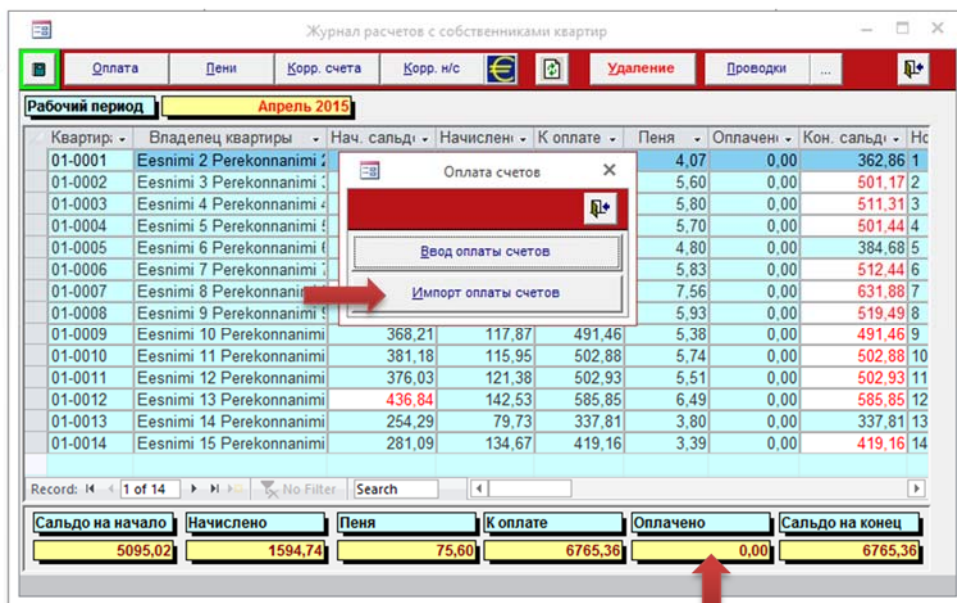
Журнал расчетов с собственниками квартир

Оплата | Пени | Корр. счета | Корр. н/с | Удаление | Проводки | ...

Рабочий период | Апрель 2015

| Квартира | Владелец квартиры | Нач. сальдо | Начислено | К оплате | Пеня | Оплачено | Кон. сальдо | Но |
|---|---|---|---|---|---|---|---|---|
| 01-0001 | Eesnimi 2 Perekonnanimi 2 | | | | 4,07 | 0,00 | 362,86 | 1 |
| 01-0002 | Eesnimi 3 Perekonnanimi 3 | | | | 5,60 | 0,00 | 501,17 | 2 |
| 01-0003 | Eesnimi 4 Perekonnanimi 4 | | | | 5,80 | 0,00 | 511,31 | 3 |
| 01-0004 | Eesnimi 5 Perekonnanimi 5 | | | | 5,70 | 0,00 | 501,44 | 4 |
| 01-0005 | Eesnimi 6 Perekonnanimi 6 | | | | 4,80 | 0,00 | 384,68 | 5 |
| 01-0006 | Eesnimi 7 Perekonnanimi 7 | | | | 5,83 | 0,00 | 512,44 | 6 |
| 01-0007 | Eesnimi 8 Perekonnanimi | | | | 7,56 | 0,00 | 631,88 | 7 |
| 01-0008 | Eesnimi 9 Perekonnanimi 9 | | | | 5,93 | 0,00 | 519,49 | 8 |
| 01-0009 | Eesnimi 10 Perekonnanimi | 368,21 | 117,87 | 491,46 | 5,38 | 0,00 | 491,46 | 9 |
| 01-0010 | Eesnimi 11 Perekonnanimi | 381,18 | 115,95 | 502,88 | 5,74 | 0,00 | 502,88 | 10 |
| 01-0011 | Eesnimi 12 Perekonnanimi | 376,03 | 121,38 | 502,93 | 5,51 | 0,00 | 502,93 | 11 |
| 01-0012 | Eesnimi 13 Perekonnanimi | 436,84 | 142,53 | 585,85 | 6,49 | 0,00 | 585,85 | 12 |
| 01-0013 | Eesnimi 14 Perekonnanimi | 254,29 | 79,73 | 337,81 | 3,80 | 0,00 | 337,81 | 13 |
| 01-0014 | Eesnimi 15 Perekonnanimi | 281,09 | 134,67 | 419,16 | 3,39 | 0,00 | 419,16 | 14 |

Оплата счетов
Ввод оплаты счетов
Импорт оплаты счетов

Record: 1 of 14 No Filter Search

| Сальдо на начало | Начислено | Пеня | К оплате | Оплачено | Сальдо на конец |
|---|---|---|---|---|---|
| 5095,02 | 1594,74 | 75,60 | 6765,36 | 0,00 | 6765,36 |